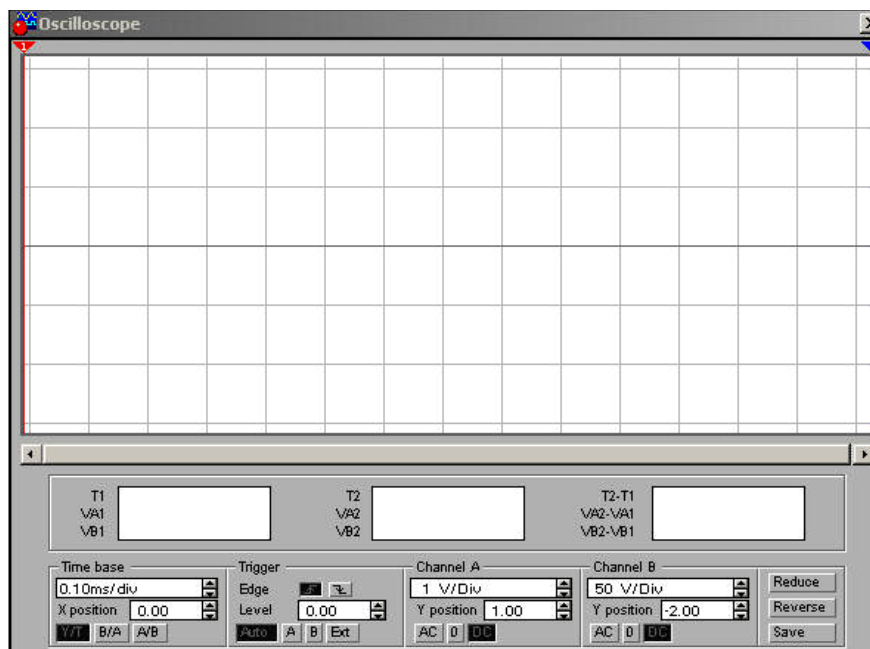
Oscilloscope

1

T1
VA1
VB1

T2
VA2
VB2

T2-T1
VA2-VA1
VB2-VB1

Time base
0.10ms/div
X position 0.00
Y/T B/A A/B

Trigger
Edge
Level 0.00
Auto A B Ext

Channel A
1 V/Div
Y position 1.00
AC 0 DC

Channel B
50 V/Div
Y position -2.00
AC 0 DC

Reduce
Reverse
Save